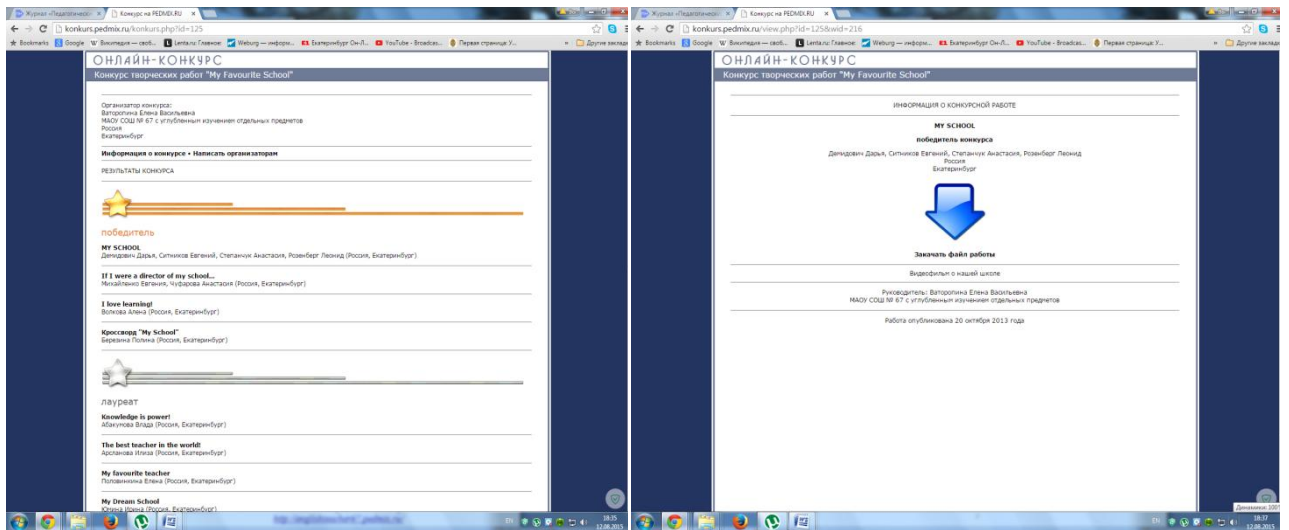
Журнал «Педагогичес... × Конкурс на PEDMIX.RU ×
konkurs.pedmix.ru/konkurs.php?id=125
Bookmarks Google Википедия — своб... Lenta.ru: Главное: Weburg — информ... Екатеринбург Он-Л... YouTube - Broadcas... Первая страница: У... Другие закладки

ОНЛАЙН-КОНКУРС
Конкурс творческих работ "My Favourite School"

Организатор конкурса:
Ватoропина Елена Васильевна
МАОУ СОШ № 67 с углубленным изучением отдельных предметов
Россия
Екатеринбург

Информация о конкурсе • Написать организаторам

РЕЗУЛЬТАТЫ КОНКУРСА

победитель

MY SCHOOL
Демидович Дарья, Ситников Евгений, Степанчук Анастасия, Розенберг Леонид (Россия, Екатеринбург)

If I were a director of my school...
Михайленко Евгения, Чуфарова Анастасия (Россия, Екатеринбург)

I love learning!
Волкова Алена (Россия, Екатеринбург)

Кроссворд "My School"
Березина Полина (Россия, Екатеринбург)

лауреат

Knowledge is power!
Абакумова Влада (Россия, Екатеринбург)

The best teacher in the world!
Арсланова Илиза (Россия, Екатеринбург)

My favourite teacher
Половникина Елена (Россия, Екатеринбург)

My Dream School
Ютина Ирина (Россия, Екатеринбург)

http://englishteacher67.pedmix.ru
EN 18:35 12.08.2015

Журнал «Педагогичес... × Конкурс на PEDMIX.RU ×
konkurs.pedmix.ru/view.php?id=125&wid=216
Bookmarks Google Википедия — своб... Lenta.ru: Главное: Weburg — информ... Екатеринбург Он-Л... YouTube - Broadcas... Первая страница: У... Другие закладки

ОНЛАЙН-КОНКУРС
Конкурс творческих работ "My Favourite School"

ИНФОРМАЦИЯ О КОНКУРСНОЙ РАБОТЕ

MY SCHOOL
победитель конкурса
Демидович Дарья, Ситников Евгений, Степанчук Анастасия, Розенберг Леонид
Россия
Екатеринбург

Закачать файл работы

Видеофильм о нашей школе

Руководитель: Ватoропина Елена Васильевна
МАОУ СОШ № 67 с углубленным изучением отдельных предметов

Работа опубликована 20 октября 2013 года

Динамики: 100%
EN 18:37 12.08.2015